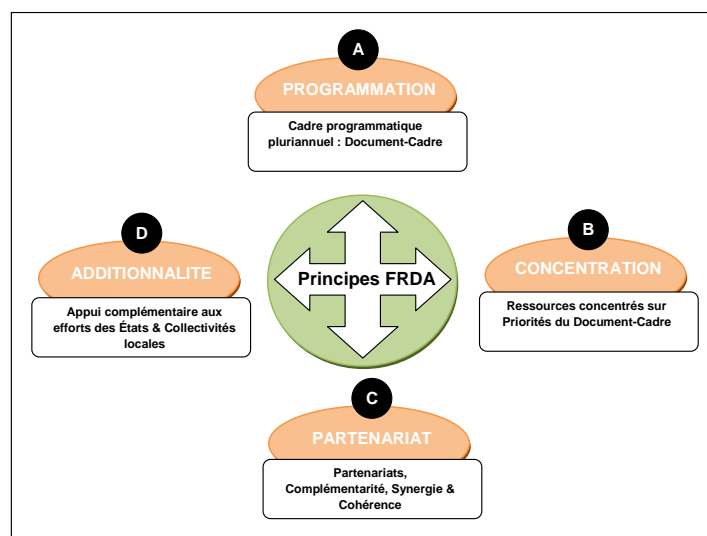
A

PROGRAMMATION

Cadre programmatique pluriannuel : Document-Cadre

D

ADDITIONNALITE

Appui complémentaire aux efforts des États & Collectivités locales

Principes FRDA

B

CONCENTRATION

Ressources concentrés sur Priorités du Document-Cadre

C

PARTENARIAT

Partenariats, Complémentarité, Synergie & Cohérence